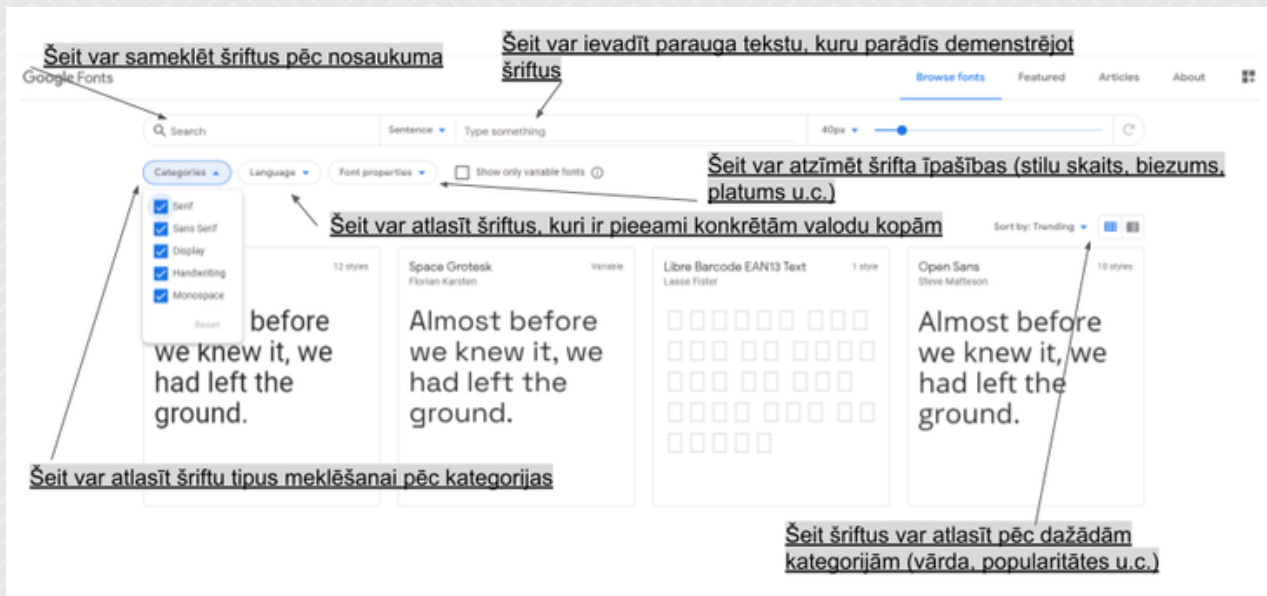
Šeit var sameklēt šriftus pēc nosaukuma

Šeit var ievadīt parauga tekstu, kuru parādīs demenstrējot šriftus

Google Fonts

Browse fonts Featured Articles About

Search

Sentence Type something

40px

Categories Language Font properties Show only variable fonts

Šeit var atzīmēt šrifta īpašības (stilu skaits, biezums, platums u.c.)

Serif
Sans Serif
Display
Handwriting
Monospace
Reset

Šeit var atlasīt šriftus, kuri ir pieeami konkrētām valodu kopām

Sort by: Trending

12 styles

before we knew it, we had left the ground.

Space Grotesk
Florian Karsten
Variable

Almost before we knew it, we had left the ground.

Libre Barcode EAN13 Text
Lasse Fister
1 style

Open Sans
Steve Matteson
10 styles

Almost before we knew it, we had left the ground.

Šeit var atlasīt šriftu tipus meklēšanai pēc kategorijas

Šeit šriftus var atlasīt pēc dažādām kategorijām (vārda, popularitātes u.c.)